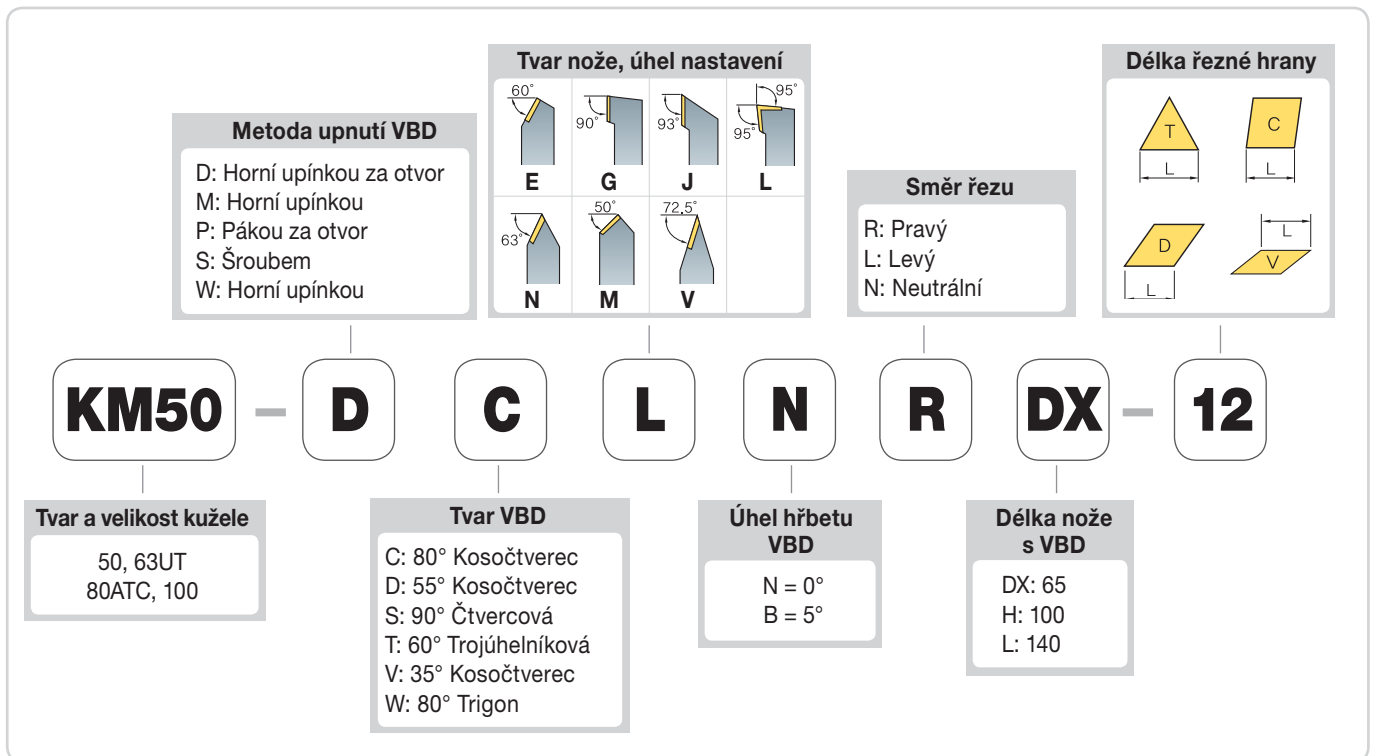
Tvar nože, úhel nastavení

60°
E
90°
G
93°
J
95°
95°
L
63°
N
50°
M
72,5°
V

Délka řezné hrany

T
L
C
L
D
L
L
V

Metoda upnutí VBD

D: Horní upínkou za otvor
M: Horní upínkou
P: Pákou za otvor
S: Šroubem
W: Horní upínkou

Směr řezu

R: Pravý
L: Levý
N: Neutrální

KM50 – D C L N R DX – 12

Tvar a velikost kužele

50, 63UT
80ATC, 100

Tvar VBD

C: 80° Kosočtverec
D: 55° Kosočtverec
S: 90° Čtvercová
T: 60° Trojúhelníková
V: 35° Kosočtverec
W: 80° Trigon

Úhel hřbetu VBD

N = 0°
B = 5°

Délka nože s VBD

DX: 65
H: 100
L: 140